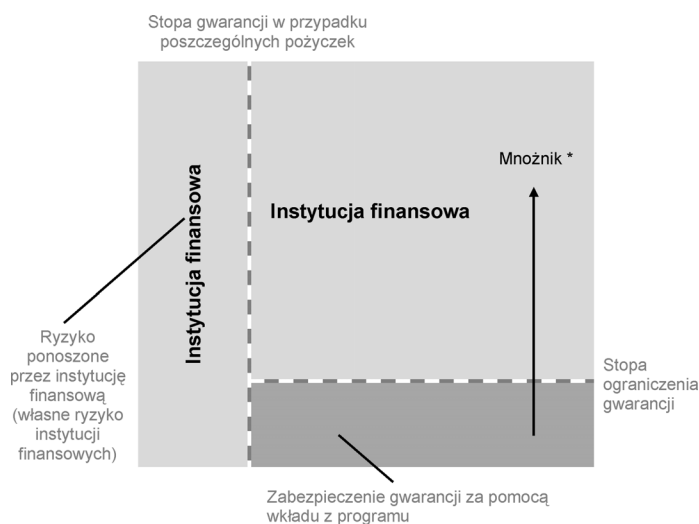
Stopa gwarancji w przypadku poszczególnych pożyczek

Instytucja finansowa

Mnożnik *

Instytucja finansowa

Ryzyko ponoszone przez instytucję finansową (własne ryzyko instytucji finansowych)

Stopa ograniczenia gwarancji

Zabezpieczenie gwarancji za pomocą wkładu z programu